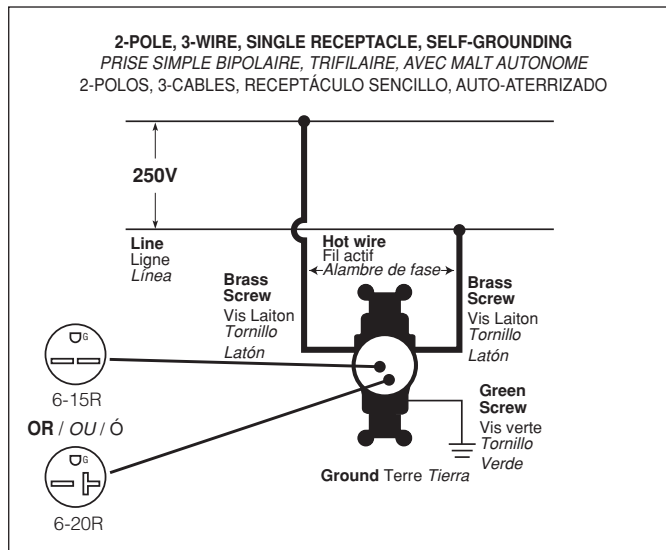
2-POLE, 3-WIRE, SINGLE RECEPTACLE, SELF-GROUNDING
PRISE SIMPLE BIPOLAIRE, TRIFILAIRE, AVEC MALT AUTONOME
2-POLOS, 3-CABLES, RECEPTÁCULO SENCILLO, AUTO-ATERRIZADO

250V

Line
Ligne
Línea

Hot wire
Fil actif
Alambre de fase

Brass Screw
Vis Laiton
Tornillo Latón

Brass Screw
Vis Laiton
Tornillo Latón

G

6-15R

OR / OU / Ó

G

6-20R

Green Screw
Vis verte
Tornillo Verde

Ground Terre Tierra